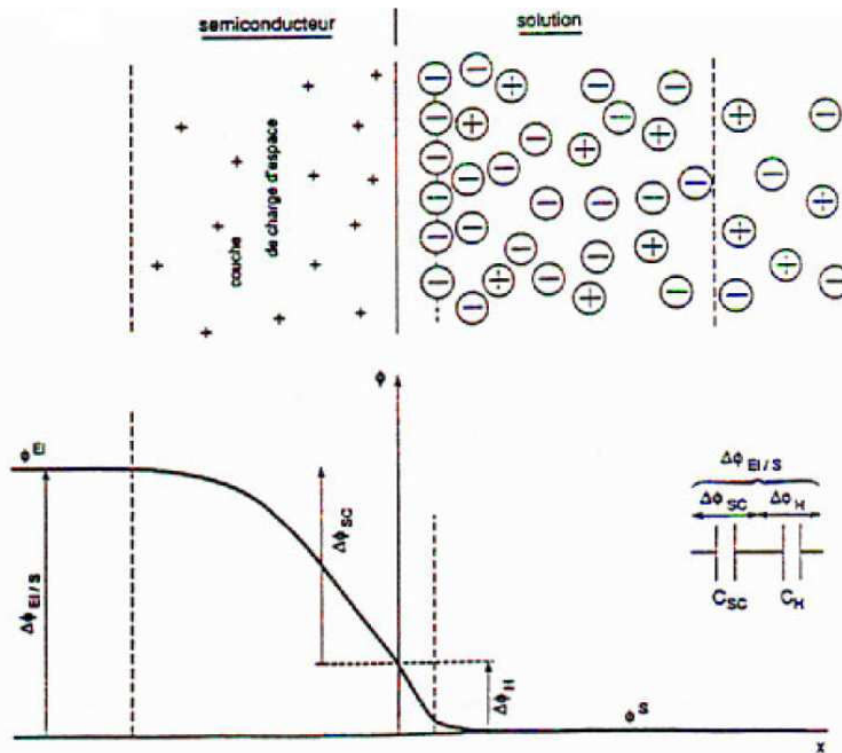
semiconducteur

solution

couche

de charge d'espace

$\phi$

$\phi^{El}$

$\Delta\phi_{El/S}$

$\Delta\phi_{SC}$

$\Delta\phi_{H}$

$\phi^{S}$

$\Delta\phi_{El/S}$

$\Delta\phi_{SC}$

$\Delta\phi_{H}$

$C_{SC}$

$C_{H}$

x